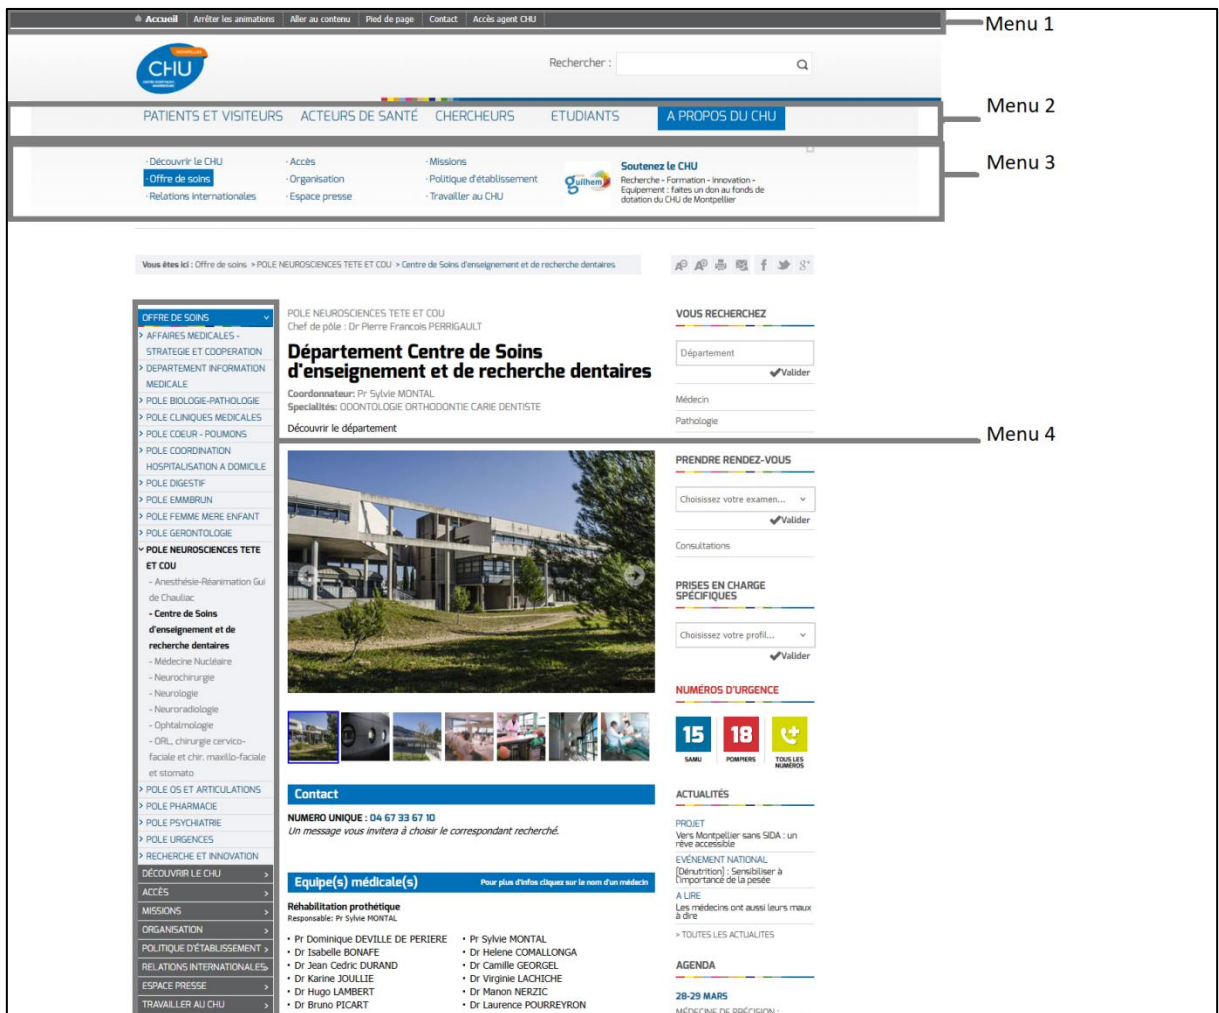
Accueil | Arrêter les animations | Aller au contenu | Pied de page | Contact | Accès agent CHU

Menu 1

CHU

Rechercher :

PATIENTS ET VISITEURS ACTEURS DE SANTÉ CHERCHEURS ETUDIANTS A PROPOS DU CHU

Menu 2

· Découvrir le CHU
· Offre de soins
· Relations internationales
· Accès
· Organisation
· Espace presse
· Missions
· Politique d'établissement
· Travailler au CHU

Soutenez le CHU
Recherche - Formation - Innovation - Equipement : faites un don au fonds de dotation du CHU de Montpellier

Menu 3

Vous êtes ici : Offre de soins > POLE NEUROSCIENCES TETE ET COU > Centre de Soins d'enseignement et de recherche dentaires

OFFRE DE SOINS
> AFFAIRES MEDICALES - STRATEGIE ET COOPERATION
> DEPARTEMENT INFORMATION MEDICALE
> POLE BIOLOGIE-PATHOLOGIE
> POLE CLINIQUES MEDICALES
> POLE COEUR - POUMONS
> POLE COORDINATION HOSPITALISATION A DOMICILE
> POLE DIGESTIF
> POLE EMMBRUN
> POLE FEMME MERE ENFANT
> POLE GERONTOLOGIE
POLE NEUROSCIENCES TETE ET COU
- Anesthésie-Réanimation Gui de Chauliac
- Centre de Soins d'enseignement et de recherche dentaires
- Médecine Nucléaire
- Neurochirurgie
- Neurologie
- Neuroradiologie
- Ophtalmologie
- ORL, chirurgie cervico-faciale et chir. maxillo-faciale et stomato
> POLE OS ET ARTICULATIONS
> POLE PHARMACIE
> POLE PSYCHIATRIE
> POLE URGENCES
> RECHERCHE ET INNOVATION
DÉCOUVRIR LE CHU
ACCÈS
MISSIONS
ORGANISATION
POLITIQUE D'ÉTABLISSEMENT
RELATIONS INTERNATIONALES
ESPACE PRESSE
TRAVAILLER AU CHU

POLE NEUROSCIENCES TETE ET COU
Chef de pôle : Dr Pierre Francois PERRIGAULT

Département Centre de Soins d'enseignement et de recherche dentaires

Coordonnateur: Pr Sylvie MONTAL
Specialités: ODONTOLOGIE ORTHODONTIE CARIE DENTISTE

Découvrir le département

Menu 4

Contact

NUMERO UNIQUE : 04 67 33 67 10
Un message vous invitera à choisir le correspondant recherché.

Equipe(s) médicale(s)
Pour plus d'infos cliquez sur le nom d'un médecin

Réhabilitation prothétique
Responsable: Pr Sylvie MONTAL

• Pr Dominique DEVILLE DE PERIERE
• Dr Isabelle BONAFE
• Dr Jean Cedric DURAND
• Dr Karine JOULLIE
• Dr Hugo LAMBERT
• Dr Bruno PICART
• Pr Sylvie MONTAL
• Dr Helene COMALLONGA
• Dr Camille GEORGEL
• Dr Virginie LACHICHE
• Dr Manon NERZIC
• Dr Laurence POURREYRON

VOUS RECHERCHEZ
Département
Valider
Médecin
Pathologie

PRENDRE RENDEZ-VOUS
Choisissez votre examen...
Valider
Consultations

PRISES EN CHARGE SPÉCIFIQUES
Choisissez votre profil...
Valider

NUMÉROS D'URGENCE
15 SAMU
18 POMPIERS
TOUS LES NUMEROS

ACTUALITÉS
PROJET
Vers Montpellier sans SIDA : un rêve accessible
EVÉNEMENT NATIONAL
[Dénutrition] : Sensibiliser à l'importance de la pesée
A LIRE
Les médecins ont aussi leurs maux à dire
> TOUTES LES ACTUALITES

AGENDA
28-29 MARS
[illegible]